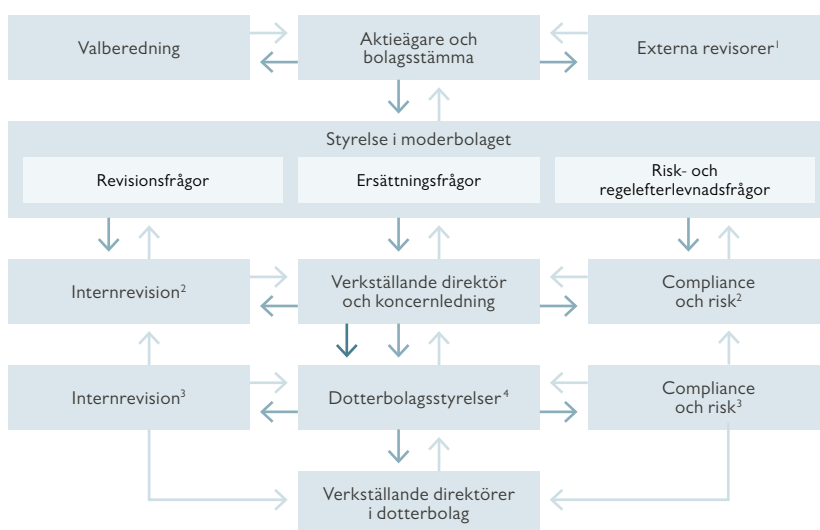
Valberedning

Aktieägare och bolagsstämma

Externa revisorer$^{1}$

Styrelse i moderbolaget

Revisionsfrågor

Ersättningsfrågor

Risk- och regelefterlevnadsfrågor

Internrevision$^{2}$

Verkställande direktör och koncernledning

Compliance och risk$^{2}$

Internrevision$^{3}$

Dotterbolagsstyrelser$^{4}$

Compliance och risk$^{3}$

Verkställande direktörer i dotterbolag